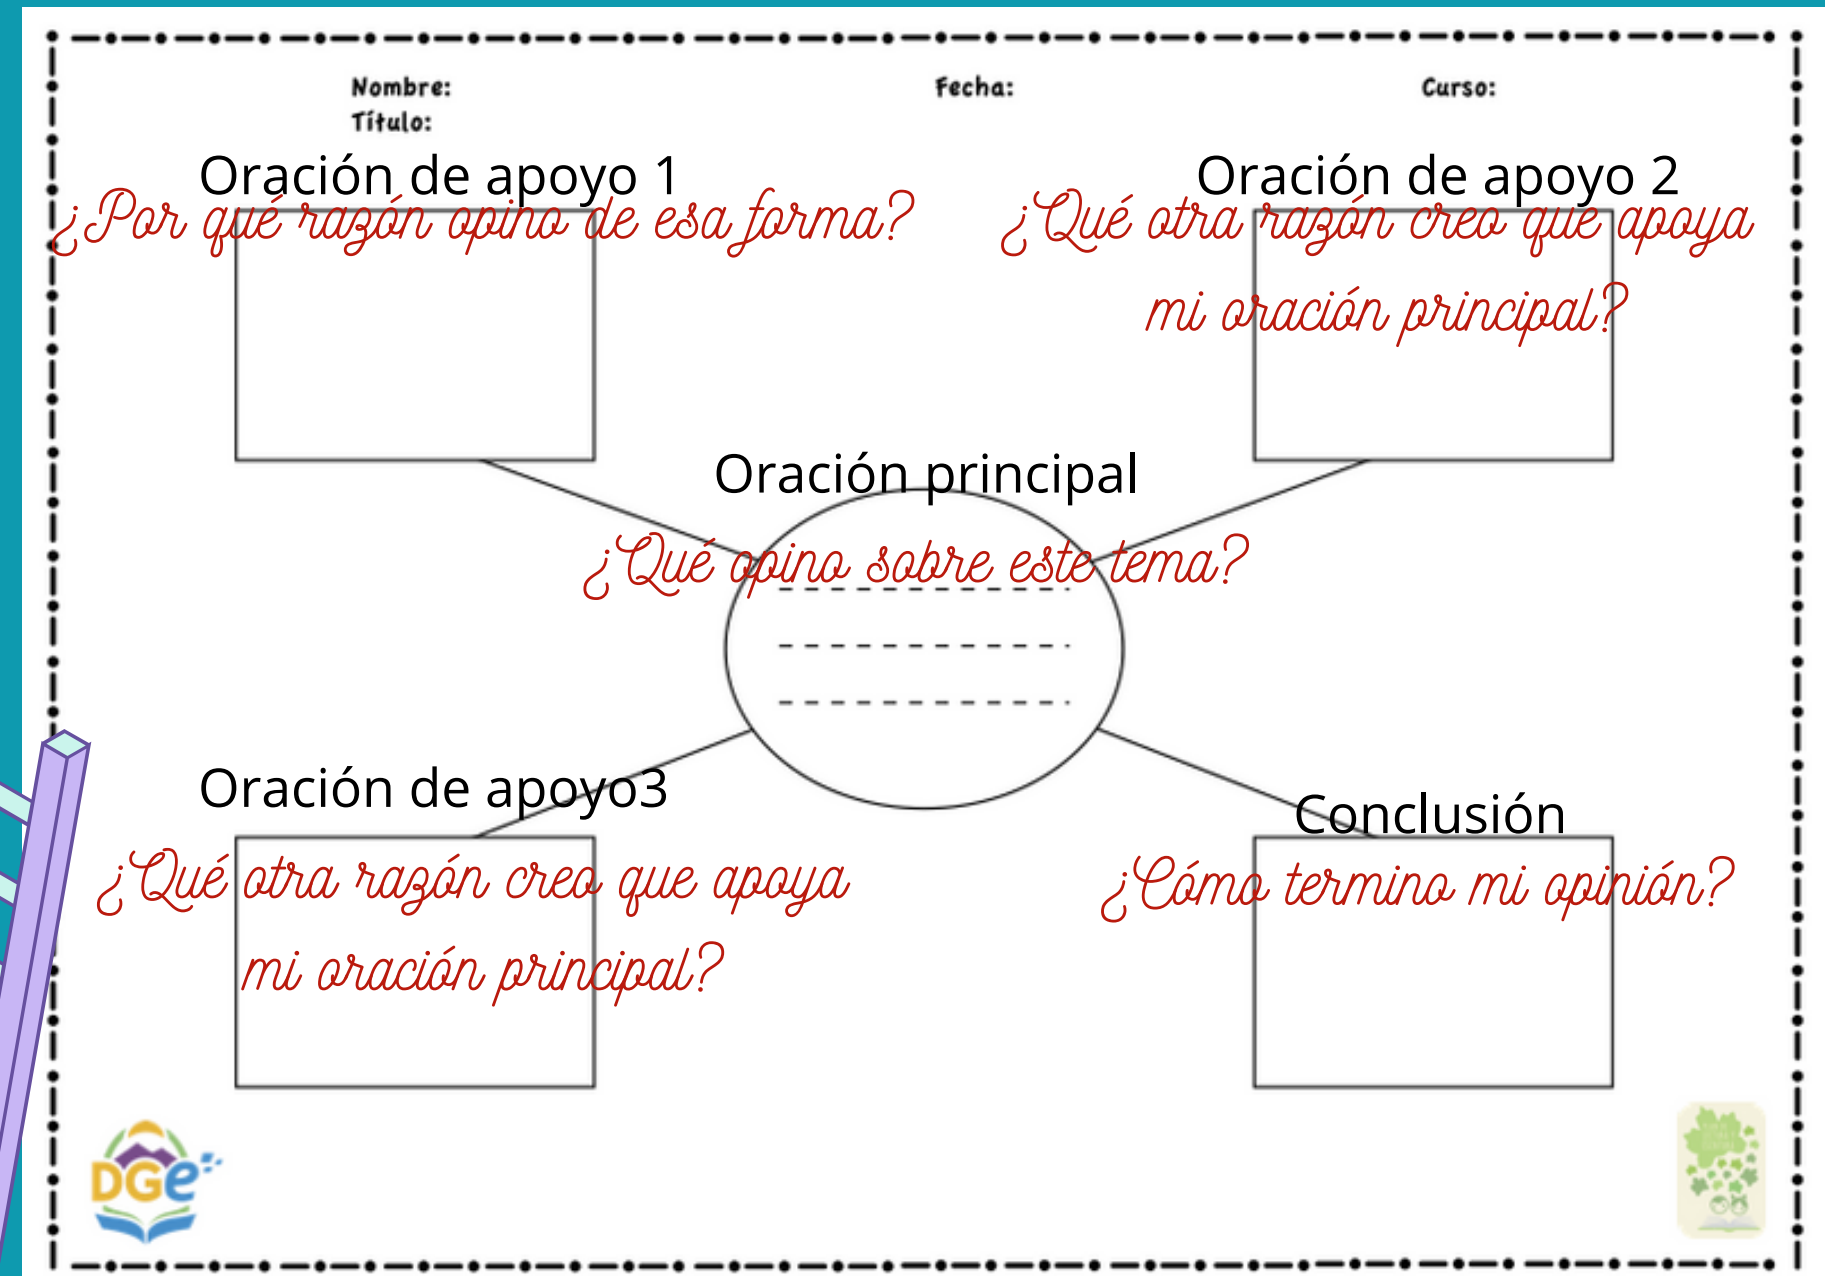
Nombre:
Título:

Fecha:

Curso:

Oración de apoyo 1
¿Por qué razón opino de esa forma?

Oración de apoyo 2
¿Qué otra razón creo que apoya mi oración principal?

Oración principal
¿Qué opino sobre este tema?

Oración de apoyo3
¿Qué otra razón creo que apoya mi oración principal?

Conclusión
¿Cómo termino mi opinión?

DGE